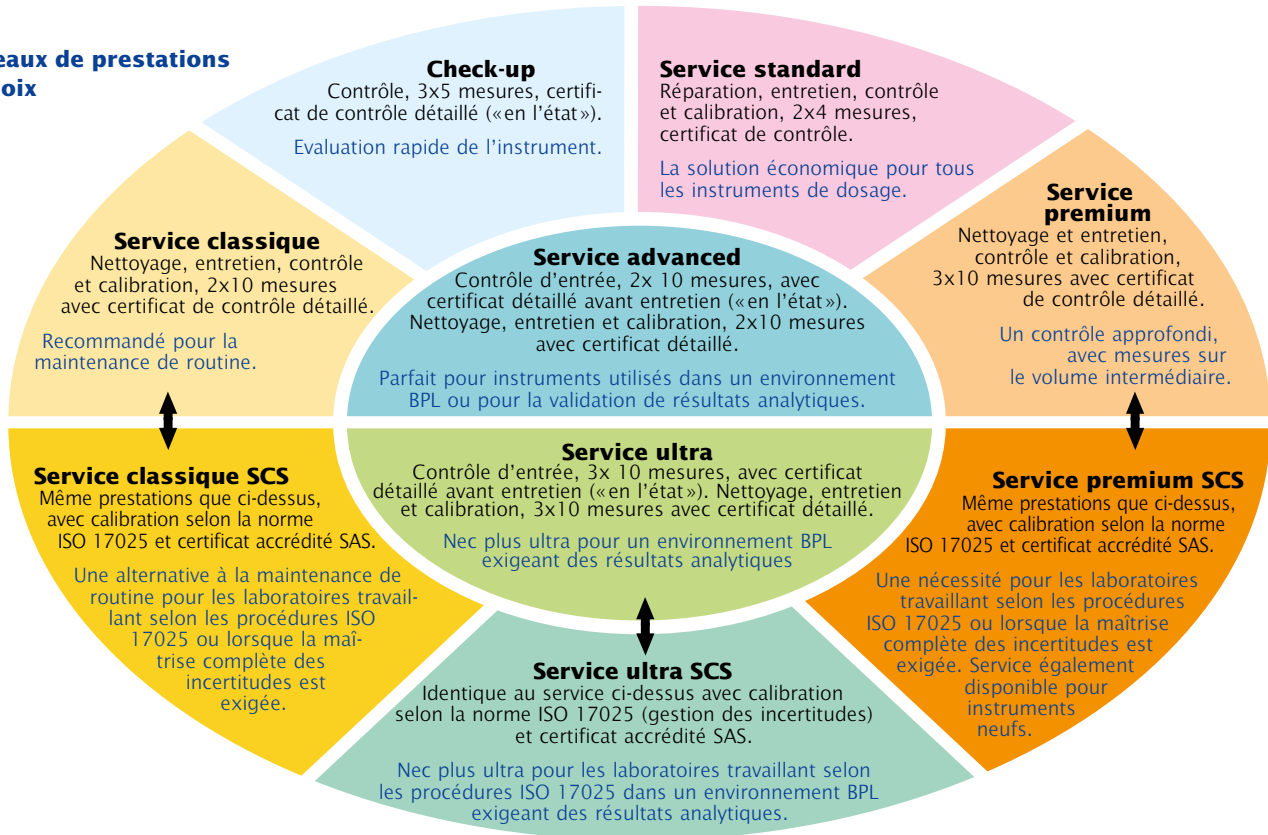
eaux de prestations
oix

**Check-up**
Contrôle, 3x5 mesures, certificat de contrôle détaillé («en l'état»).

Evaluation rapide de l'instrument.

**Service standard**
Réparation, entretien, contrôle et calibration, 2x4 mesures, certificat de contrôle.

La solution économique pour tous les instruments de dosage.

**Service classique**
Nettoyage, entretien, contrôle et calibration, 2x10 mesures avec certificat de contrôle détaillé.

Recommandé pour la maintenance de routine.

**Service advanced**
Contrôle d'entrée, 2x 10 mesures, avec certificat détaillé avant entretien («en l'état»). Nettoyage, entretien et calibration, 2x10 mesures avec certificat détaillé.

Parfait pour instruments utilisés dans un environnement BPL ou pour la validation de résultats analytiques.

**Service premium**
Nettoyage et entretien, contrôle et calibration, 3x10 mesures avec certificat de contrôle détaillé.

Un contrôle approfondi, avec mesures sur le volume intermédiaire.

**Service classique SCS**
Même prestations que ci-dessus, avec calibration selon la norme ISO 17025 et certificat accrédité SAS.

Une alternative à la maintenance de routine pour les laboratoires travaillant selon les procédures ISO 17025 ou lorsque la maîtrise complète des incertitudes est exigée.

**Service ultra**
Contrôle d'entrée, 3x 10 mesures, avec certificat détaillé avant entretien («en l'état»). Nettoyage, entretien et calibration, 3x10 mesures avec certificat détaillé.

Nec plus ultra pour un environnement BPL exigeant des résultats analytiques

**Service premium SCS**
Même prestations que ci-dessus, avec calibration selon la norme ISO 17025 et certificat accrédité SAS.

Une nécessité pour les laboratoires travaillant selon les procédures ISO 17025 ou lorsque la maîtrise complète des incertitudes est exigée. Service également disponible pour instruments neufs.

**Service ultra SCS**
Identique au service ci-dessus avec calibration selon la norme ISO 17025 (gestion des incertitudes) et certificat accrédité SAS.

Nec plus ultra pour les laboratoires travaillant selon les procédures ISO 17025 dans un environnement BPL exigeant des résultats analytiques.